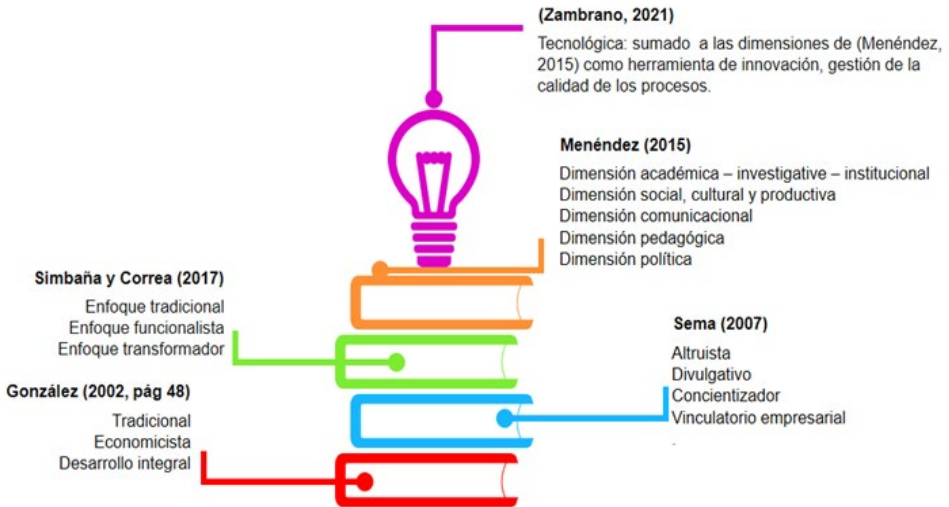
(Zambrano, 2021)

Tecnológica: sumado a las dimensiones de (Menéndez, 2015) como herramienta de innovación, gestión de la calidad de los procesos.

Menéndez (2015)

Dimensión académica – investigative – institucional
Dimensión social, cultural y productiva
Dimensión comunicacional
Dimensión pedagógica
Dimensión política

Simbaña y Correa (2017)

Enfoque tradicional
Enfoque funcionalista
Enfoque transformador

Sema (2007)

Altruista
Divulgativo
Concientizador
Vinculatorio empresarial

González (2002, pág 48)

Tradicional
Economicista
Desarrollo integral